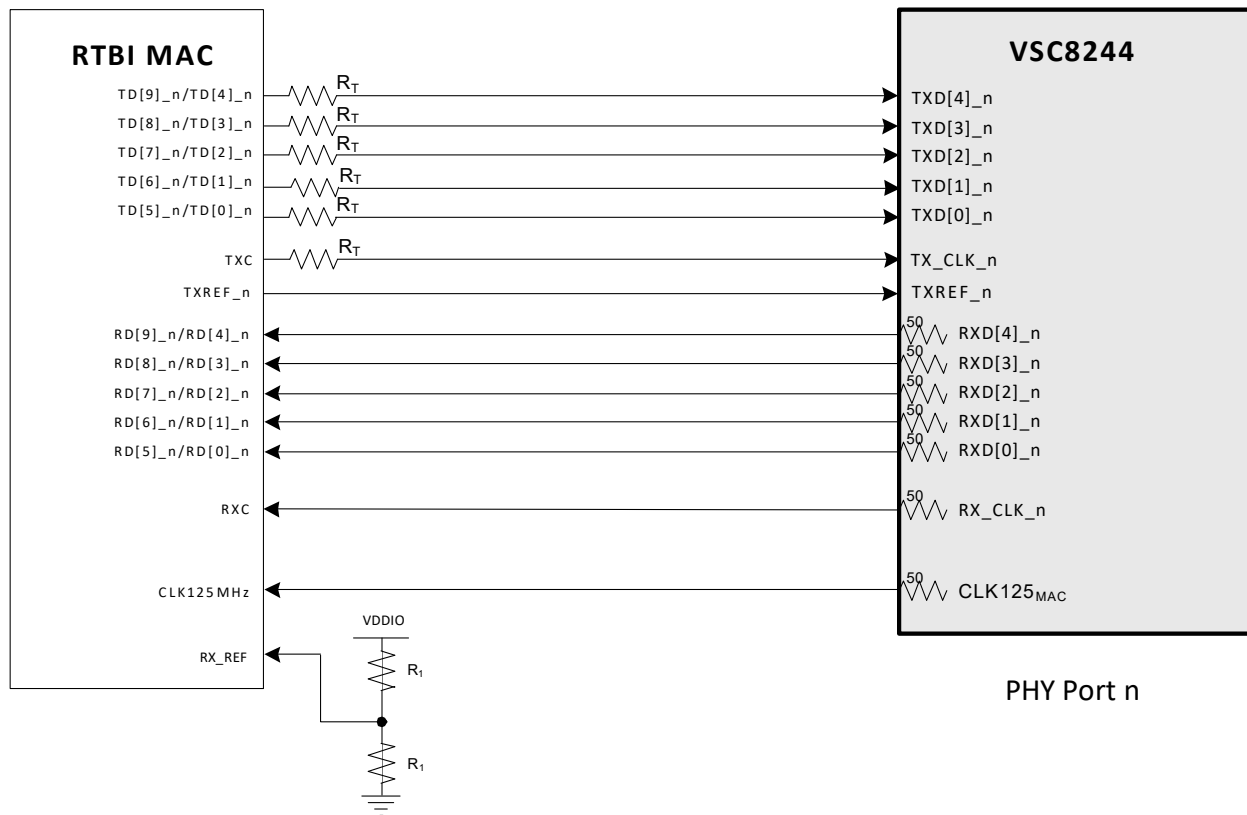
RTBI MAC

TD[9]_n/TD[4]_n
TD[8]_n/TD[3]_n
TD[7]_n/TD[2]_n
TD[6]_n/TD[1]_n
TD[5]_n/TD[0]_n
TXC
TXREF_n
RD[9]_n/RD[4]_n
RD[8]_n/RD[3]_n
RD[7]_n/RD[2]_n
RD[6]_n/RD[1]_n
RD[5]_n/RD[0]_n
RXC
CLK125MHz
RX_REF

$R_T$
$R_T$
$R_T$
$R_T$
$R_T$
$R_T$

VDDIO
$R_1$
$R_1$

VSC8244

TXD[4]_n
TXD[3]_n
TXD[2]_n
TXD[1]_n
TXD[0]_n
TX_CLK_n
TXREF_n
50 RXD[4]_n
50 RXD[3]_n
50 RXD[2]_n
50 RXD[1]_n
50 RXD[0]_n
50 RX_CLK_n
50 $CLK125_{MAC}$

PHY Port n